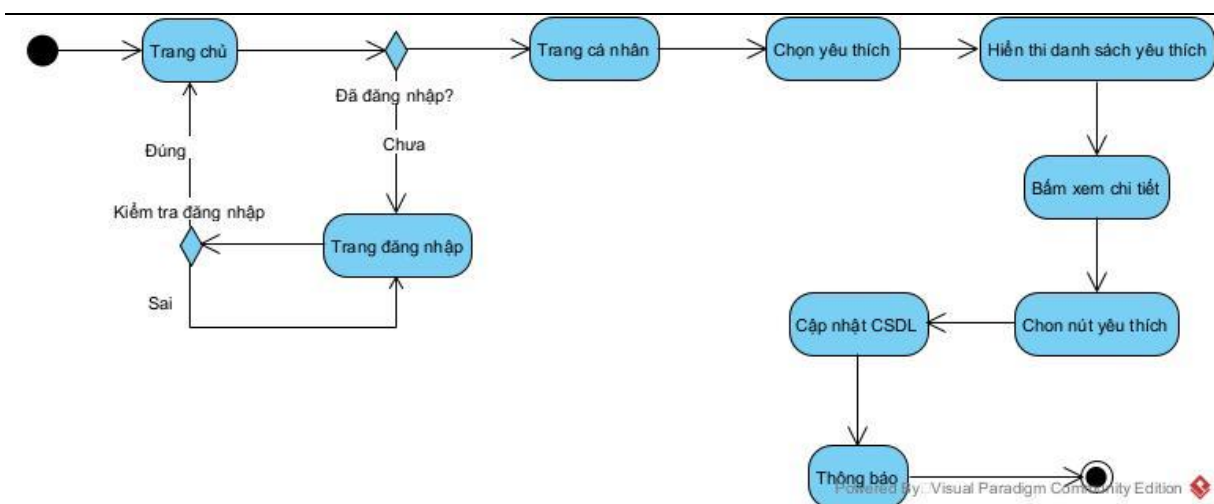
Trang chủ

Đã đăng nhập?

Trang cá nhân

Chọn yêu thích

Hiển thi danh sách yêu thích

Đúng

Chưa

Bấm xem chi tiết

Kiểm tra đăng nhập

Trang đăng nhập

Sai

Cập nhật CSDL

Chon nút yêu thích

Thông báo

Powered By: Visual Paradigm Community Edition